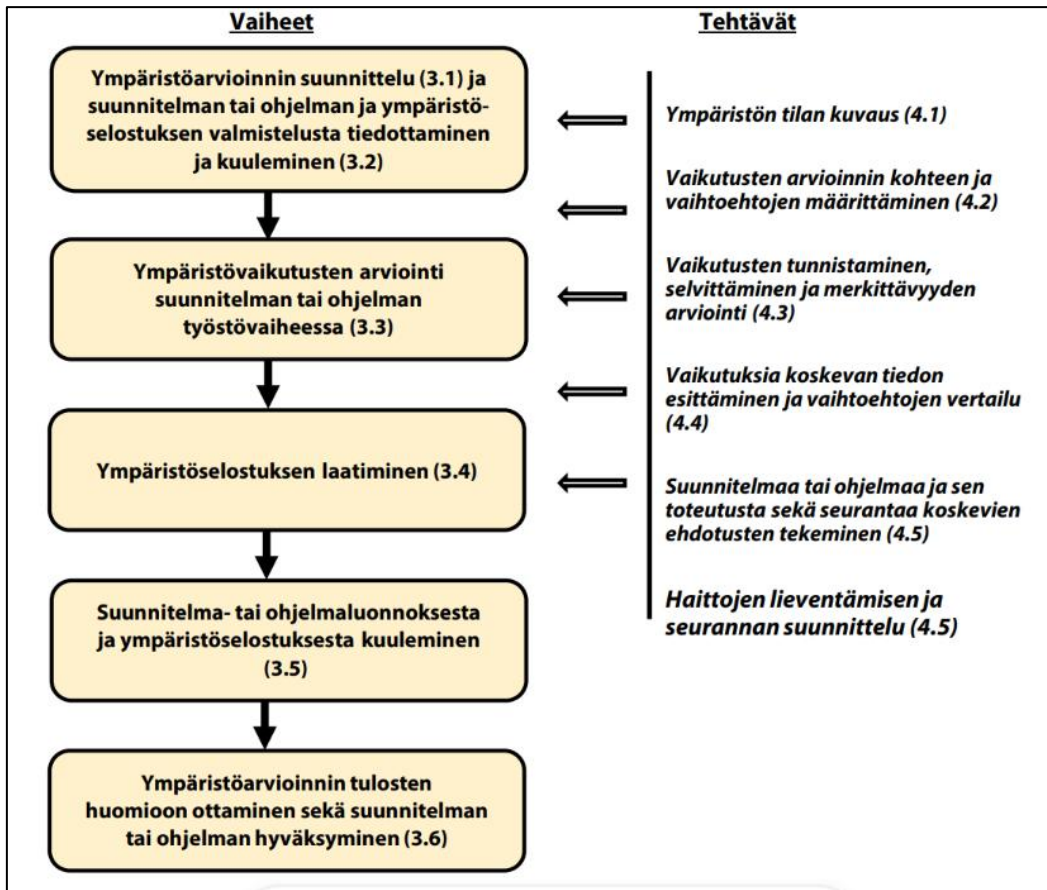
Vaiheet

Ympäristöarvioinnin suunnittelu (3.1) ja suunnitelman tai ohjelman ja ympäristöselostuksen valmistelusta tiedottaminen ja kuuleminen (3.2)

Ympäristövaikutusten arviointi suunnitelman tai ohjelman työstövaiheessa (3.3)

Ympäristöselostuksen laatiminen (3.4)

Suunnitelma- tai ohjelmaluonnoksesta ja ympäristöselostuksesta kuuleminen (3.5)

Ympäristöarvioinnin tulosten huomioon ottaminen sekä suunnitelman tai ohjelman hyväksyminen (3.6)

Tehtävät

Ympäristön tilan kuvaus (4.1)

Vaikutusten arvioinnin kohteen ja vaihtoehtojen määrittäminen (4.2)

Vaikutusten tunnistaminen, selvittäminen ja merkittävyyden arviointi (4.3)

Vaikutuksia koskevan tiedon esittäminen ja vaihtoehtojen vertailu (4.4)

Suunnitelmaa tai ohjelmaa ja sen toteutusta sekä seurantaa koskevien ehdotusten tekeminen (4.5)

Haittojen lieventämisen ja seurannan suunnittelu (4.5)